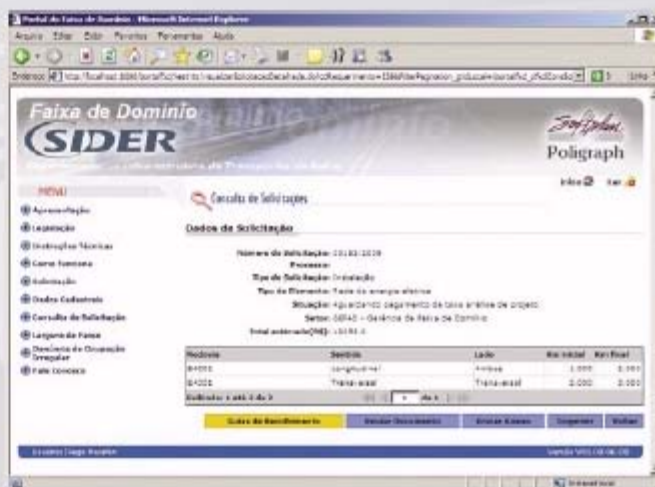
Portal da Faixa de Domínio - Microsoft Internet Explorer

Arquivo Editar Exibir Favoritos Ferramentas Ajuda

Endereço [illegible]

Faixa de Domínio
SIDER
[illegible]

Poligraph

Início Sair

MENU
Apresentação
Legislação
Instruções Técnicas
Como Funciona
Solicitação
Dados Cadastrais
Consulta de Solicitação
Largura de Faixa
Denúncia de Ocupação Irregular
Fale Conosco

Consulta de Solicitações

Dados da Solicitação

Número da Solicitação: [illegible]
Processo:
Tipo de Solicitação: Instalação
Tipo de Elemento: Rede de energia elétrica
Situação: Aguardando pagamento de taxa análise de projeto
Setor: GEFAD - Gerência de Faixa de Domínio
Total ocupação(ONS): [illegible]

| Rodovia | Sentido | Lado | Km inicial | Km final |
|---|---|---|---|---|
| BR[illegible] | Longitudinal | Ambos | 1.000 | 2.000 |
| BR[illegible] | Transversal | Transversal | 2.000 | 2.000 |

Exibindo 1 até 2 de 2

Guia de Recolhimento | Enviar Documento | Enviar Anexo | Imprimir | Voltar

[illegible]